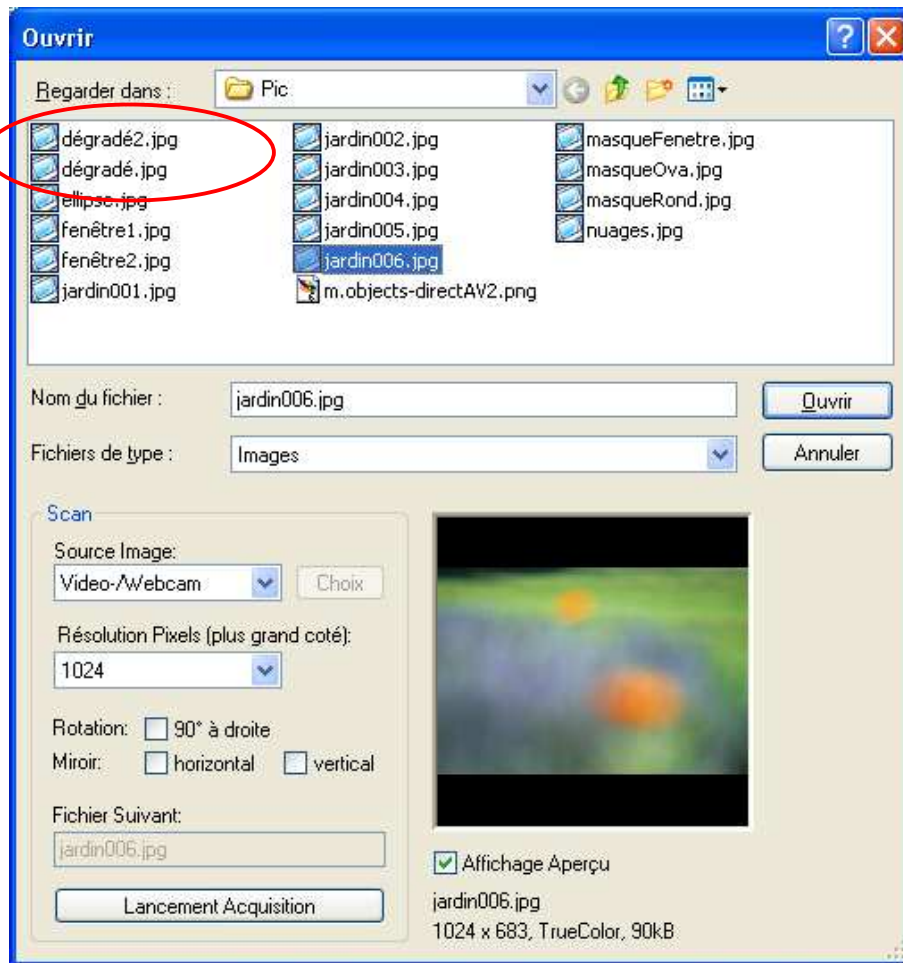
Ouvrir

Regarder dans : Pic

dégradé2.jpg
dégradé.jpg
ellipse.jpg
fenêtre1.jpg
fenêtre2.jpg
jardin001.jpg
jardin002.jpg
jardin003.jpg
jardin004.jpg
jardin005.jpg
jardin006.jpg
m.objects-directAV2.png
masqueFenetre.jpg
masqueOva.jpg
masqueRond.jpg
nuages.jpg

Nom du fichier : jardin006.jpg
Ouvrir
Fichiers de type : Images
Annuler

Scan
Source Image:
Video-/Webcam
Choix
Résolution Pixels (plus grand coté):
1024
Rotation: 90° à droite
Miroir: horizontal vertical
Fichier Suivant:
jardin006.jpg
Lancement Acquisition

Affichage Aperçu
jardin006.jpg
1024 x 683, TrueColor, 90kB